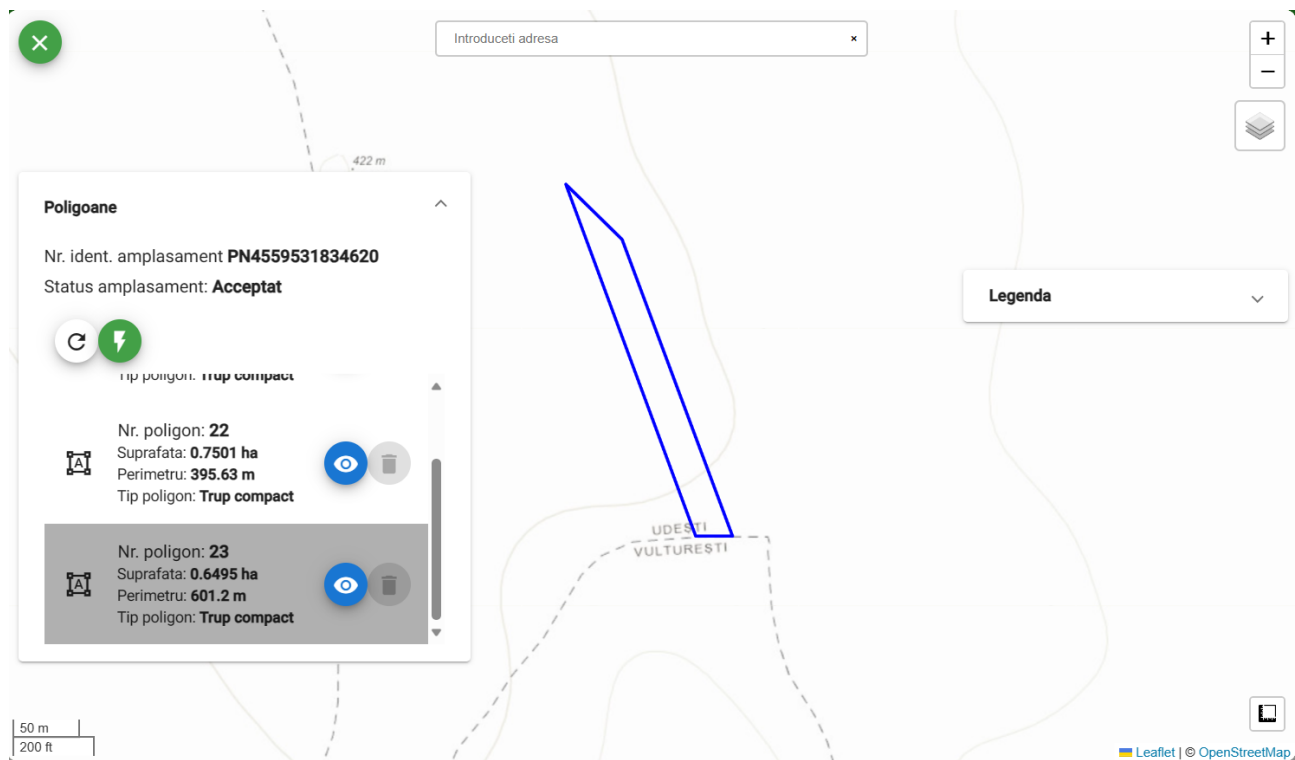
Introduceti adresa ×

+
−

422 m

Poligoane

Nr. ident. amplasament **PN4559531834620**

Status amplasament: **Acceptat**

Tip poligon: **Trup compact**

Nr. poligon: **22**
Suprafata: **0.7501 ha**
Perimetru: **395.63 m**
Tip poligon: **Trup compact**

Nr. poligon: **23**
Suprafata: **0.6495 ha**
Perimetru: **601.2 m**
Tip poligon: **Trup compact**

Legenda

UDESTI
VULTURESTI

50 m
200 ft

Leaflet | © OpenStreetMap